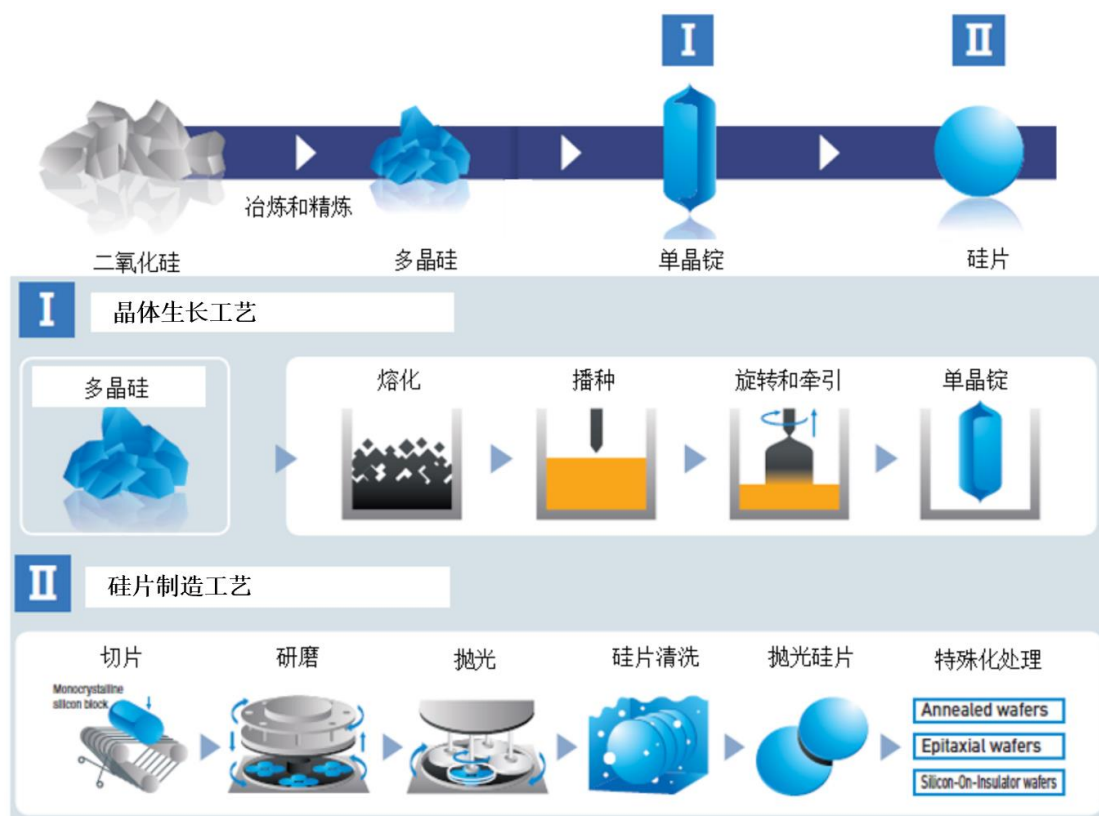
I

II

冶炼和精炼

二氧化硅

多晶硅

单晶锭

硅片

I 晶体生长工艺

多晶硅

熔化

播种

旋转和牵引

单晶锭

II 硅片制造工艺

切片

Monocrystalline silicon block

研磨

抛光

硅片清洗

抛光硅片

特殊化处理

Annealed wafers

Epitaxial wafers

Silicon-On-Insulator wafers